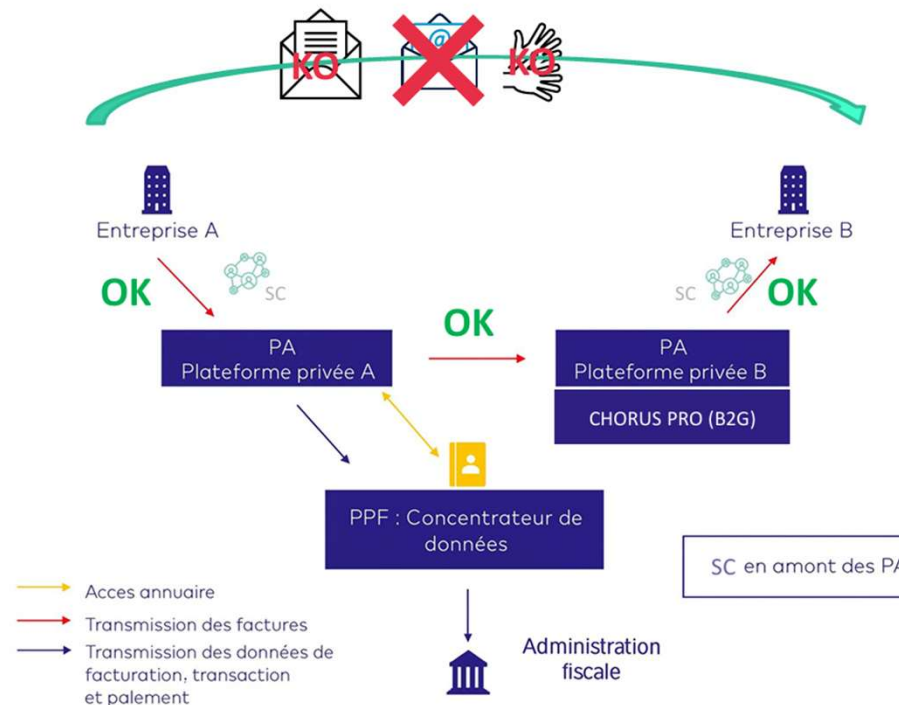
KO

KO

Entreprise A

Entreprise B

OK

SC

SC

OK

OK

PA
Plateforme privée A

PA
Plateforme privée B

CHORUS PRO (B2G)

PPF : Concentrateur de données

SC en amont des PA

Acces annuaire

Transmission des factures

Transmission des données de facturation, transaction et paiement

Administration fiscale